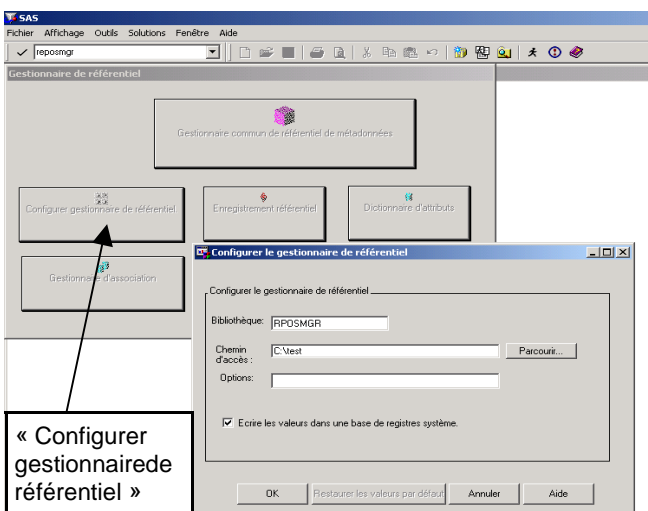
SAS
Fichier Affichage Outils Solutions Fenêtre Aide
reposmgr
Gestionnaire de référentiel
Gestionnaire commun de référentiel de métadonnées
Configurer gestionnaire de référentiel
Enregistrement référentiel
Dictionnaire d'attributs
Gestionnaire d'association
Configurer le gestionnaire de référentiel
Configurer le gestionnaire de référentiel
Bibliothèque: RPOSMGR
Chemin d'accès : C:\test
Parcourir...
Options:
Ecrire les valeurs dans une base de registres système.
OK
Restaurer les valeurs par défaut
Annuler
Aide
« Configurer gestionnairede référentiel »